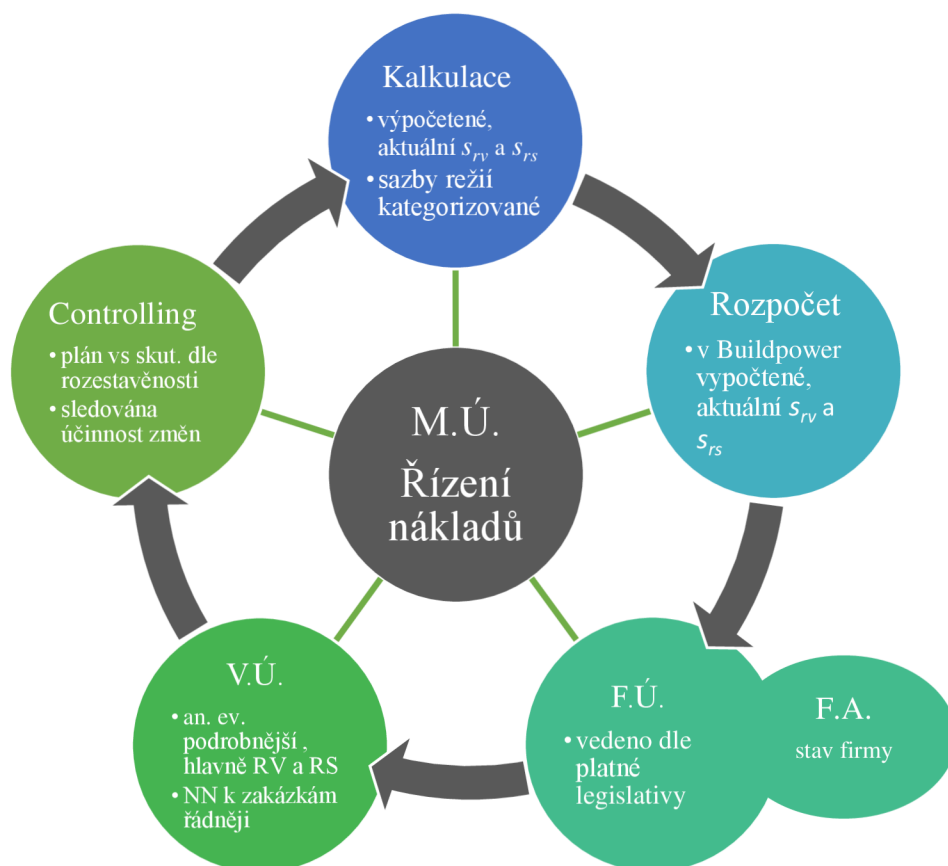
Kalkulace

• výpočetené, aktuální $s_{rv}$ a $s_{rs}$
• sazby režií kategorizované

Rozpočet

• v Buildpower vypočtené, aktuální $s_{rv}$ a $s_{rs}$

F.Ú.

• vedeno dle platné legislativy

F.A.

stav firmy

V.Ú.

• an. ev. podrobnější , hlavně RV a RS
• NN k zakázkám řádněji

Controlling

• plán vs skut. dle rozestavěnosti
• sledována účinnost změn

M.Ú.

Řízení nákladů